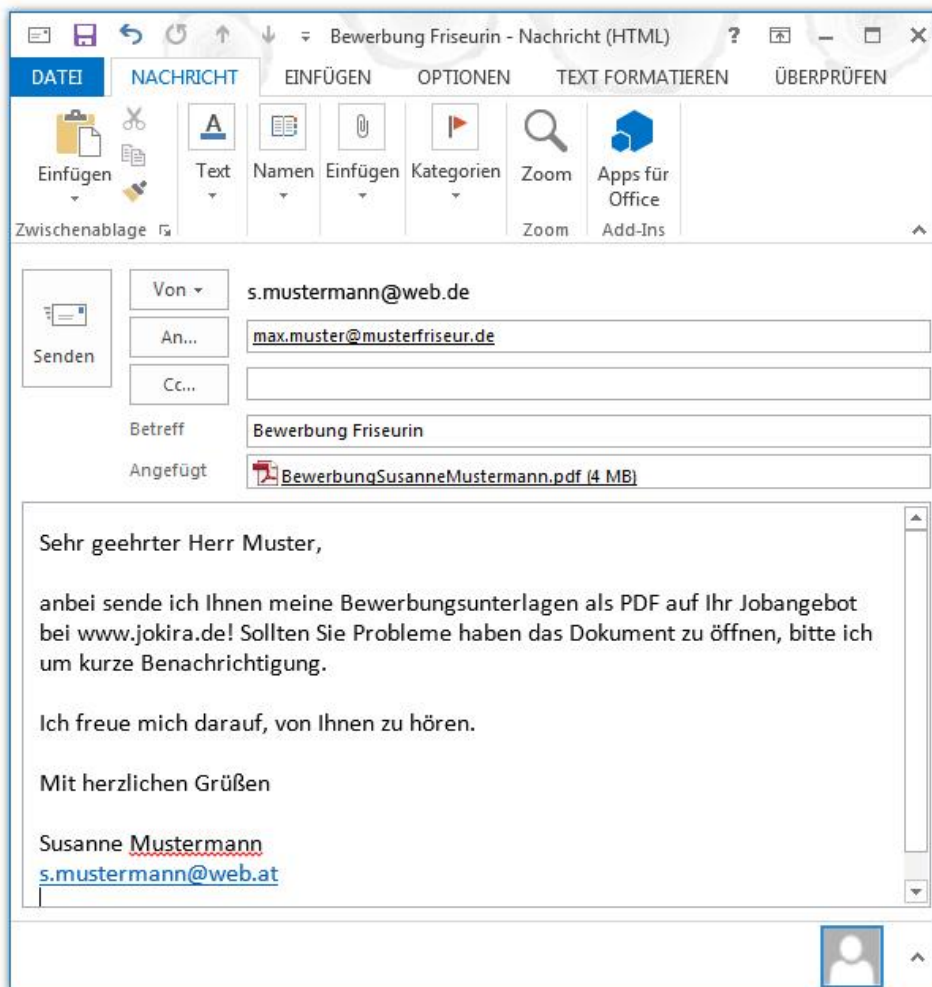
Bewerbung Friseurin - Nachricht (HTML) ?

DATEI NACHRICHT EINFÜGEN OPTIONEN TEXT FORMATIEREN ÜBERPRÜFEN

Einfügen
Zwischenablage
Text
Namen
Einfügen
Kategorien
Zoom
Zoom
Apps für Office
Add-Ins

Senden
Von ▾ s.mustermann@web.de
An... max.muster@musterfriseur.de
Cc...
Betreff Bewerbung Friseurin
Angefügt BewerbungSusanneMustermann.pdf (4 MB)

Sehr geehrter Herr Muster,

anbei sende ich Ihnen meine Bewerbungsunterlagen als PDF auf Ihr Jobangebot bei www.jokira.de! Sollten Sie Probleme haben das Dokument zu öffnen, bitte ich um kurze Benachrichtigung.

Ich freue mich darauf, von Ihnen zu hören.

Mit herzlichen Grüßen

Susanne Mustermann
s.mustermann@web.at